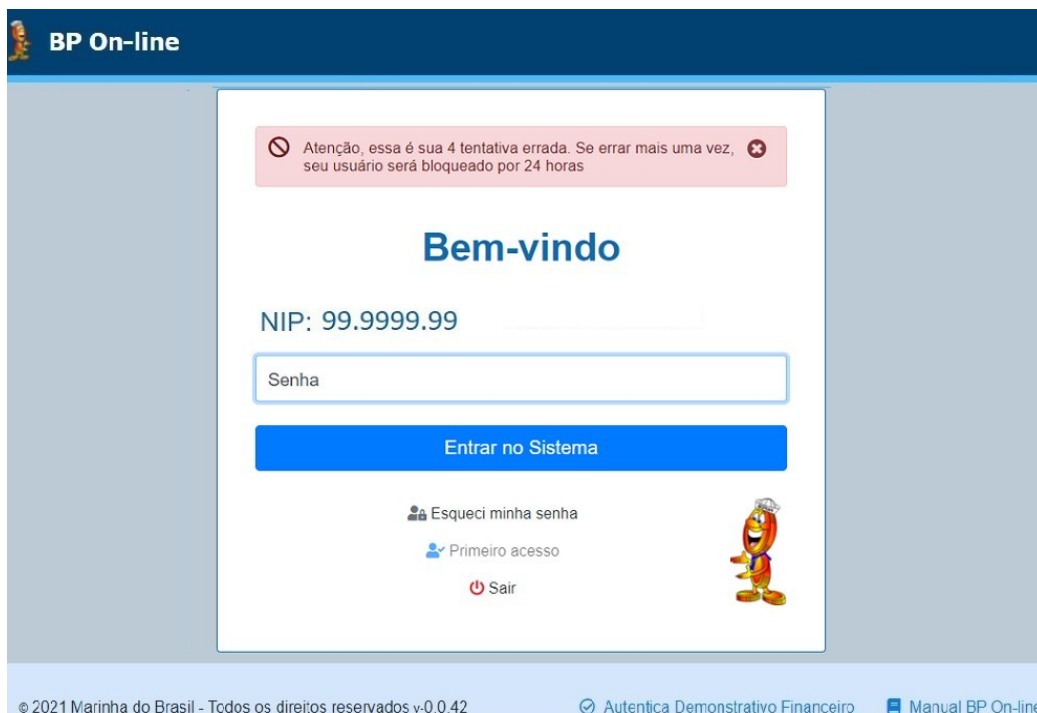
BP On-line

Atenção, essa é sua 4 tentativa errada. Se errar mais uma vez, seu usuário será bloqueado por 24 horas

Bem-vindo

NIP: 99.9999.99

Senha

Entrar no Sistema

Esqueci minha senha

Primeiro acesso

Sair

© 2021 Marinha do Brasil - Todos os direitos reservados v-0.0.42

Autentica Demonstrativo Financeiro

Manual BP On-lin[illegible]